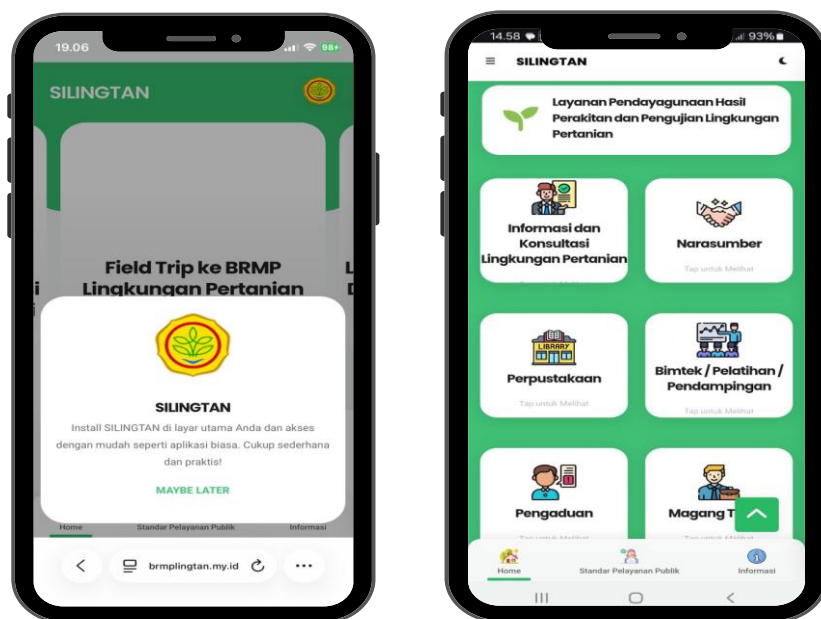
19.06

98+

SILINGTAN

Field Trip ke BRMP Lingkungan Pertanian

SILINGTAN

Install SILINGTAN di layar utama Anda dan akses dengan mudah seperti aplikasi biasa. Cukup sederhana dan praktis!

MAYBE LATER

Home Standar Pelayanan Publik Informasi

brmplingtan.my.id

14.58

93%

SILINGTAN

Layanan Pendayagunaan Hasil Perakitan dan Pengujian Lingkungan Pertanian

Informasi dan Konsultasi Lingkungan Pertanian

Narasumber

Tap untuk Melihat

LIBRARY

Perpustakaan

Tap untuk Melihat

Bimtek / Pelatihan / Pendampingan

Tap untuk Melihat

Pengaduan

Magang T

Home Standar Pelayanan Publik Informasi